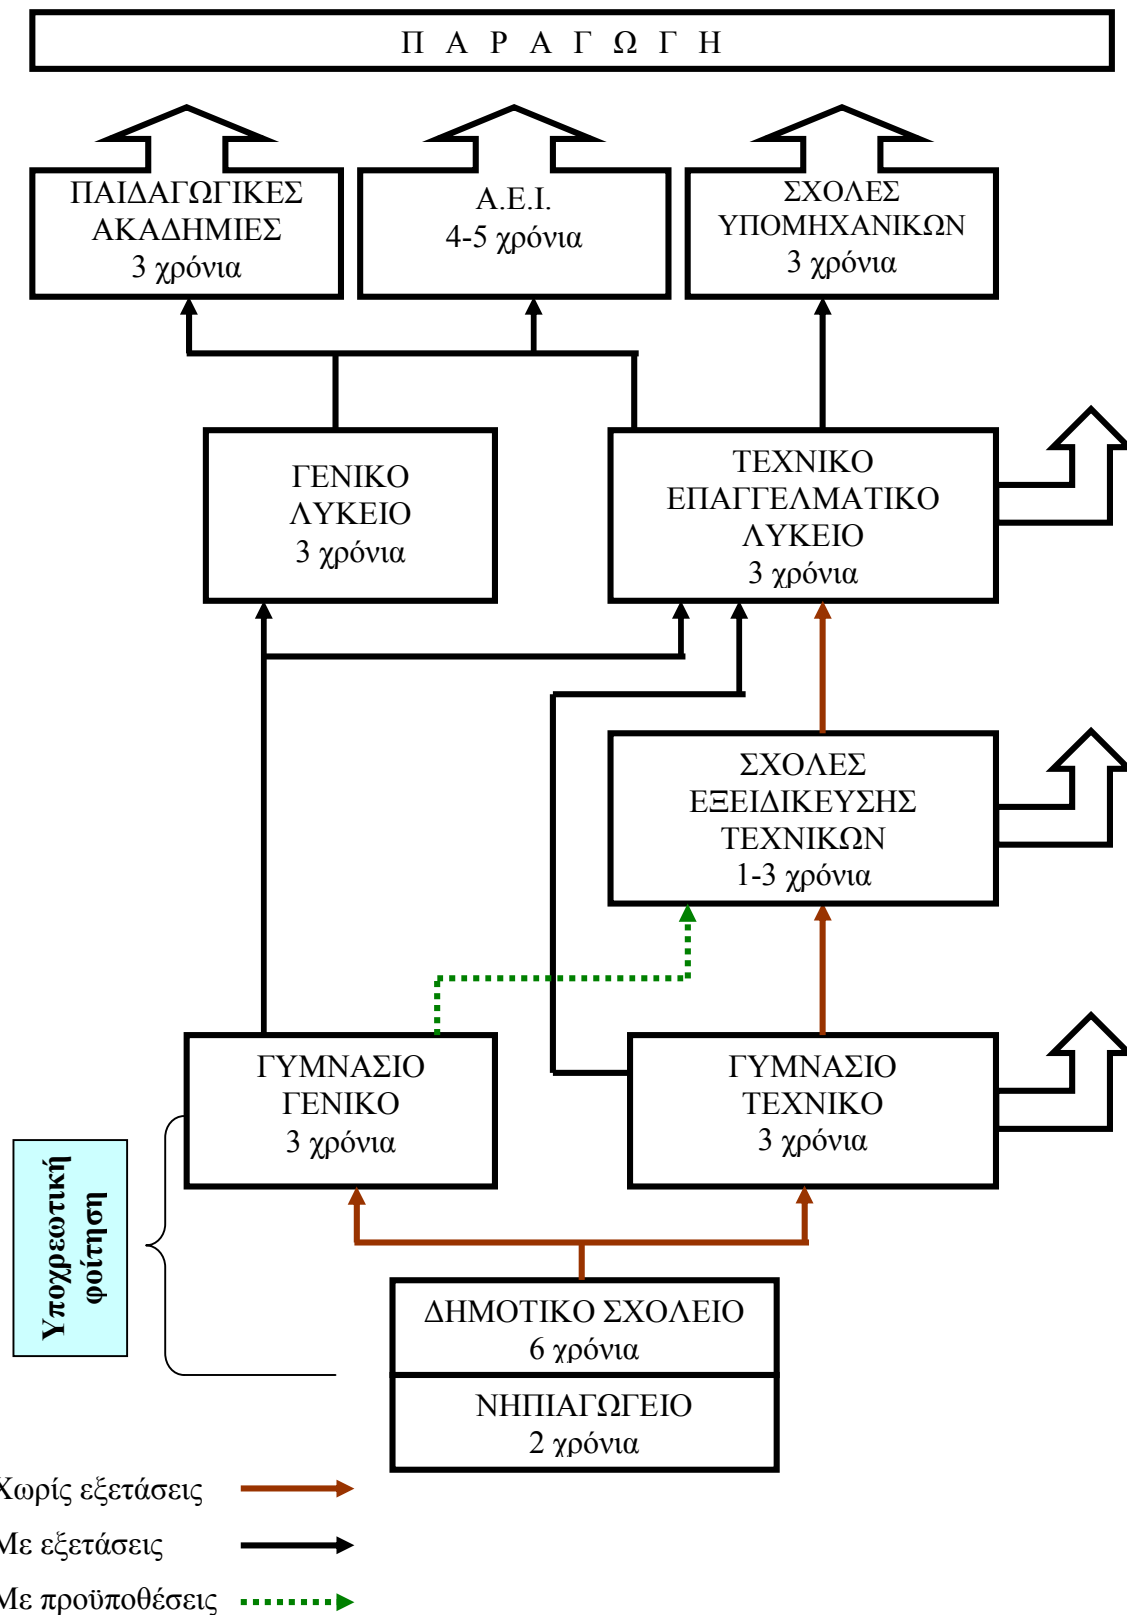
Π Α Ρ Α Γ Ω Γ Η

ΠΑΙΔΑΓΩΓΙΚΕΣ ΑΚΑΔΗΜΙΕΣ 3 χρόνια

Α.Ε.Ι. 4-5 χρόνια

ΣΧΟΛΕΣ ΥΠΟΜΗΧΑΝΙΚΩΝ 3 χρόνια

ΓΕΝΙΚΟ ΛΥΚΕΙΟ 3 χρόνια

ΤΕΧΝΙΚΟ ΕΠΑΓΓΕΛΜΑΤΙΚΟ ΛΥΚΕΙΟ 3 χρόνια

ΣΧΟΛΕΣ ΕΞΕΙΔΙΚΕΥΣΗΣ ΤΕΧΝΙΚΩΝ 1-3 χρόνια

ΓΥΜΝΑΣΙΟ ΓΕΝΙΚΟ 3 χρόνια

ΓΥΜΝΑΣΙΟ ΤΕΧΝΙΚΟ 3 χρόνια

Υποχρεωτική φοίτηση

ΔΗΜΟΤΙΚΟ ΣΧΟΛΕΙΟ 6 χρόνια

ΝΗΠΙΑΓΩΓΕΙΟ 2 χρόνια

Χωρίς εξετάσεις

Με εξετάσεις

Με προϋποθέσεις